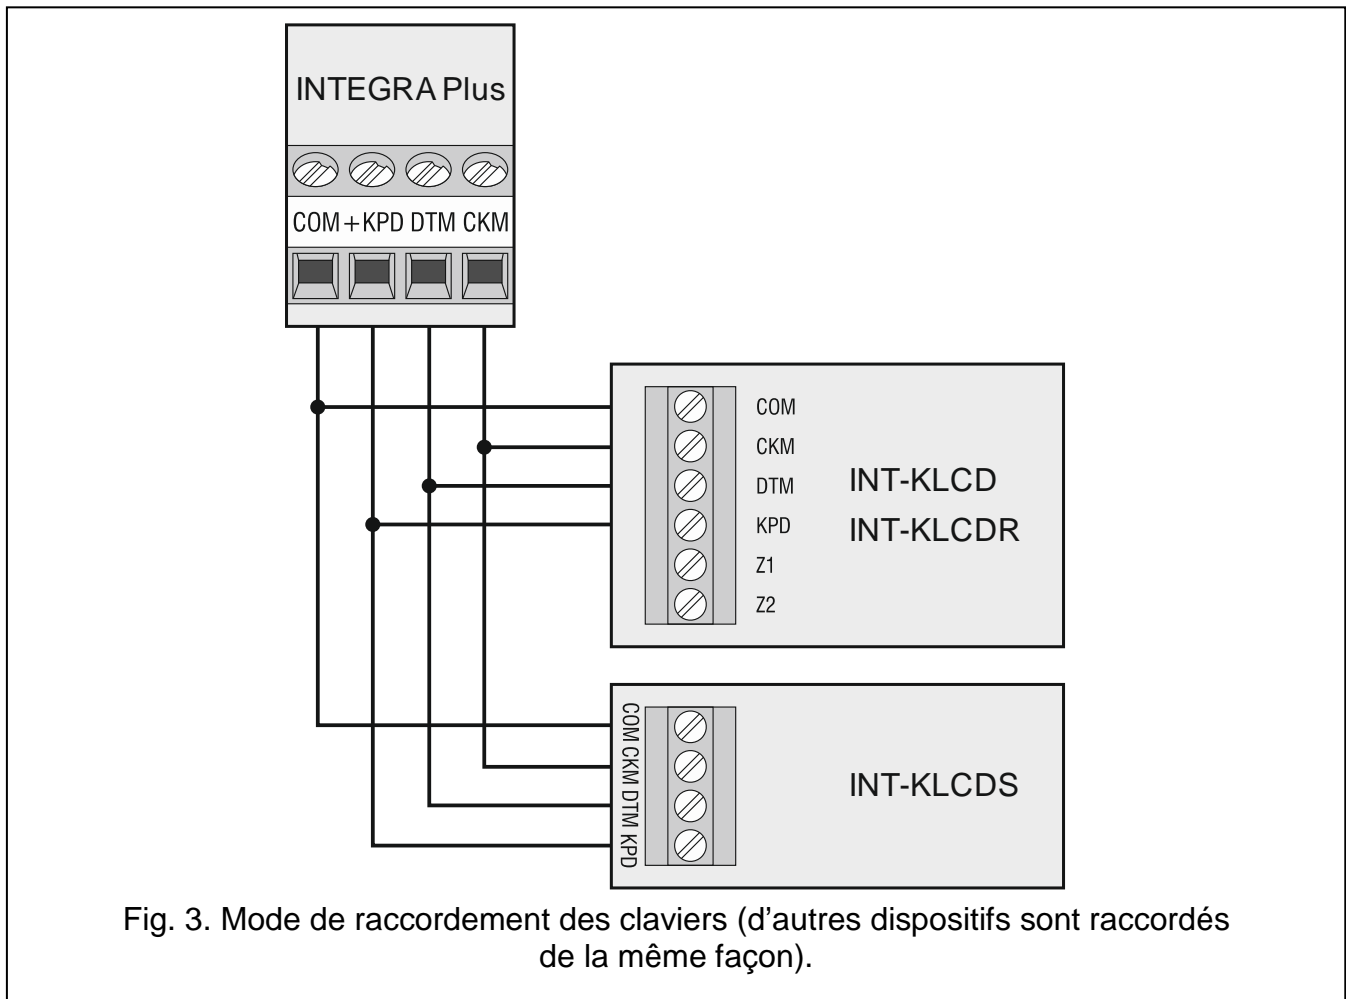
INTEGRA Plus

COM +KPD DTM CKM

COM
CKM
DTM
KPD
Z1
Z2

INT-KLCD
INT-KLCDR

COM CKM DTM KPD

INT-KLCDS

Fig. 3. Mode de raccordement des claviers (d’autres dispositifs sont raccordés de la même façon).